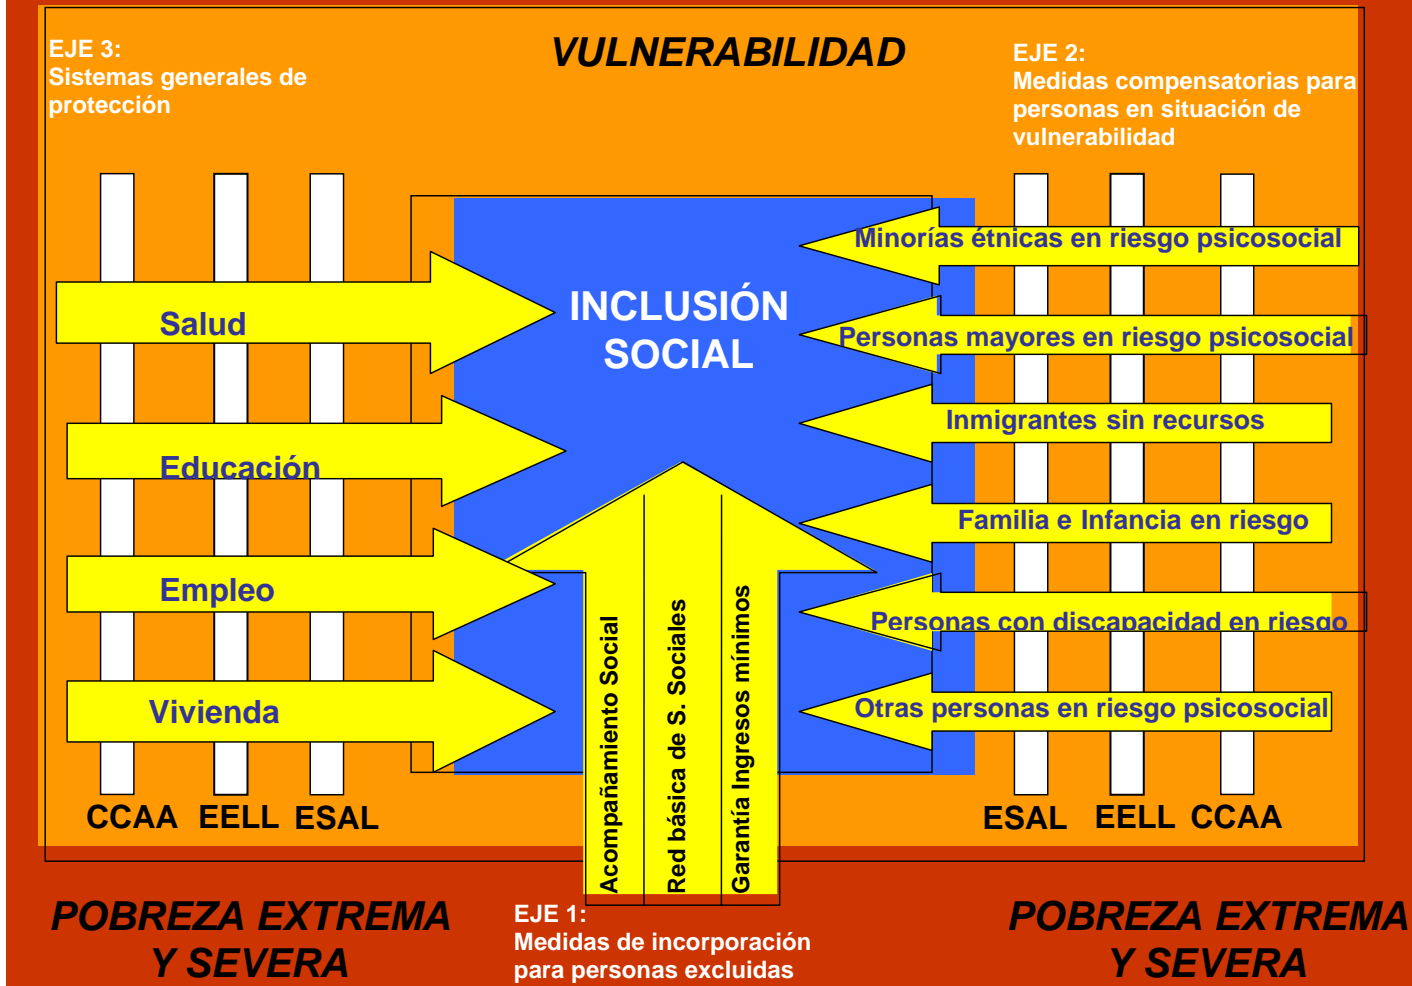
EJE 3:
Sistemas generales de protección

VULNERABILIDAD

EJE 2:
Medidas compensatorias para personas en situación de vulnerabilidad

INCLUSIÓN SOCIAL

Salud

Educación

Empleo

Vivienda

Minorías étnicas en riesgo psicosocial

Personas mayores en riesgo psicosocial

Inmigrantes sin recursos

Familia e Infancia en riesgo

Personas con discapacidad en riesgo

Otras personas en riesgo psicosocial

Acompañamiento Social

Red básica de S. Sociales

Garantía Ingresos mínimos

CCAA EELL ESAL

ESAL EELL CCAA

POBREZA EXTREMA Y SEVERA

EJE 1:
Medidas de incorporación para personas excluidas

POBREZA EXTREMA Y SEVERA